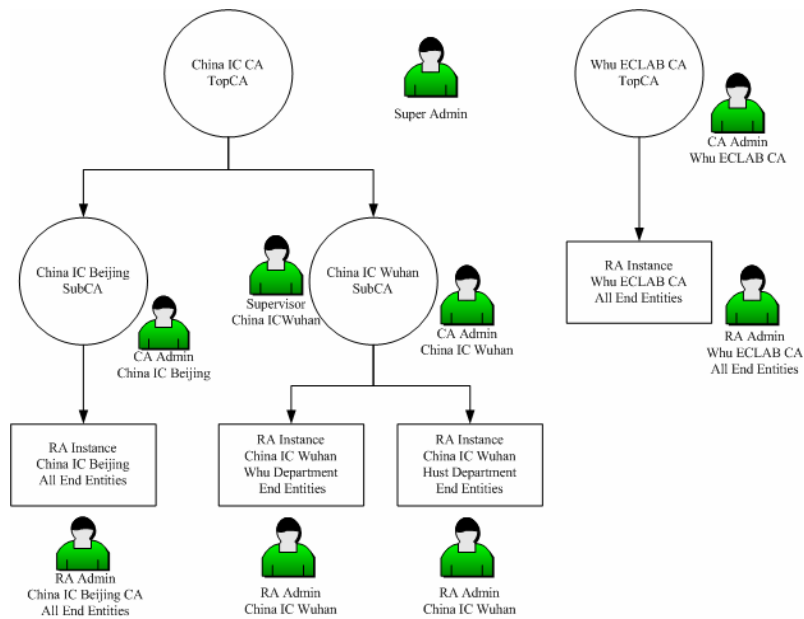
China IC CA
TopCA

Super Admin

Whu ECLAB CA
TopCA

CA Admin
Whu ECLAB CA

China IC Beijing
SubCA

Supervisor
China ICWuhan

China IC Wuhan
SubCA

CA Admin
China IC Wuhan

CA Admin
China IC Beijing

RA Instance
Whu ECLAB CA
All End Entities

RA Admin
Whu ECLAB CA
All End Entities

RA Instance
China IC Beijing
All End Entities

RA Instance
China IC Wuhan
Whu Department
End Entities

RA Instance
China IC Wuhan
Hust Department
End Entities

RA Admin
China IC Beijing CA
All End Entities

RA Admin
China IC Wuhan

RA Admin
China IC Wuhan